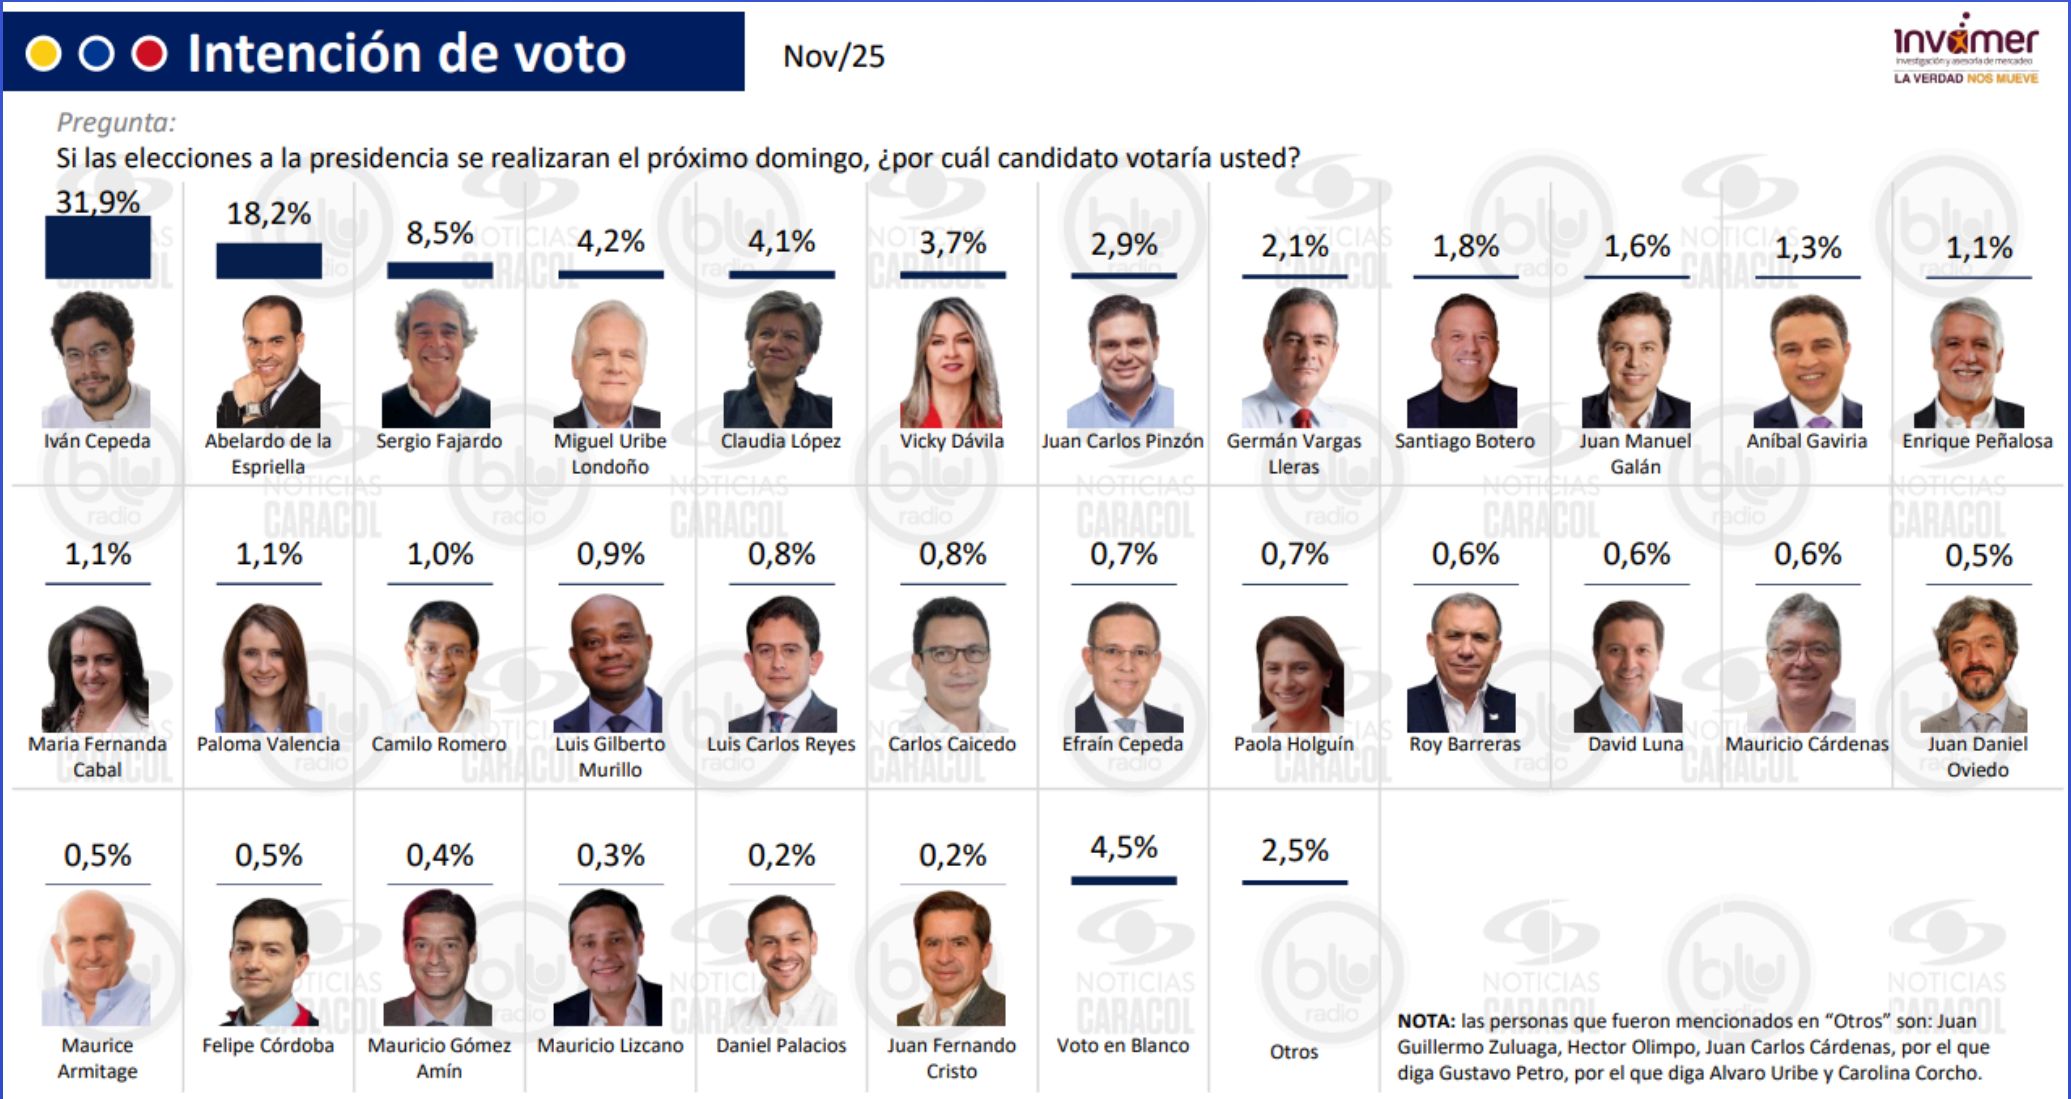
Intención de voto

Nov/25

invamer
Investigación y asesoría de mercadeo
LA VERDAD NOS MUEVE

Pregunta:
Si las elecciones a la presidencia se realizaran el próximo domingo, ¿por cuál candidato votaría usted?

| 31,9% | 18,2% | 8,5% | 4,2% | 4,1% | 3,7% | 2,9% | 2,1% | 1,8% | 1,6% | 1,3% | 1,1% |
|---|---|---|---|---|---|---|---|---|---|---|---|
| Iván Cepeda | Abelardo de la Espriella | Sergio Fajardo | Miguel Uribe Londoño | Claudia López | Vicky Dávila | Juan Carlos Pinzón | Germán Vargas Lleras | Santiago Botero | Juan Manuel Galán | Aníbal Gaviria | Enrique Peñalosa |

| 1,1% | 1,1% | 1,0% | 0,9% | 0,8% | 0,8% | 0,7% | 0,7% | 0,6% | 0,6% | 0,6% | 0,5% |
|---|---|---|---|---|---|---|---|---|---|---|---|
| Maria Fernanda Cabal | Paloma Valencia | Camilo Romero | Luis Gilberto Murillo | Luis Carlos Reyes | Carlos Caicedo | Efraín Cepeda | Paola Holguín | Roy Barreras | David Luna | Mauricio Cárdenas | Juan Daniel Oviedo |

| 0,5% | 0,5% | 0,4% | 0,3% | 0,2% | 0,2% | 4,5% | 2,5% |
|---|---|---|---|---|---|---|---|
| Maurice Armitage | Felipe Córdoba | Mauricio Gómez Amín | Mauricio Lizcano | Daniel Palacios | Juan Fernando Cristo | Voto en Blanco | Otros |

NOTA: las personas que fueron mencionados en "Otros" son: Juan Guillermo Zuluaga, Hector Olimpo, Juan Carlos Cárdenas, por el que diga Gustavo Petro, por el que diga Alvaro Uribe y Carolina Corcho.